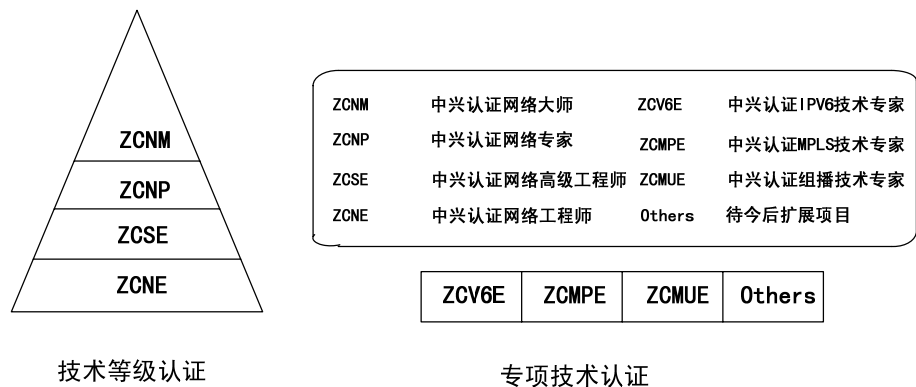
ZCNM
ZCNP
ZCSE
ZCNE

技术等级认证

| ZCNM | 中兴认证网络大师 | ZCV6E | 中兴认证IPV6技术专家 |
|---|---|---|---|
| ZCNP | 中兴认证网络专家 | ZCMPE | 中兴认证MPLS技术专家 |
| ZCSE | 中兴认证网络高级工程师 | ZCMUE | 中兴认证组播技术专家 |
| ZCNE | 中兴认证网络工程师 | Others | 待今后扩展项目 |

| ZCV6E | ZCMPE | ZCMUE | Others |
|---|---|---|---|

专项技术认证